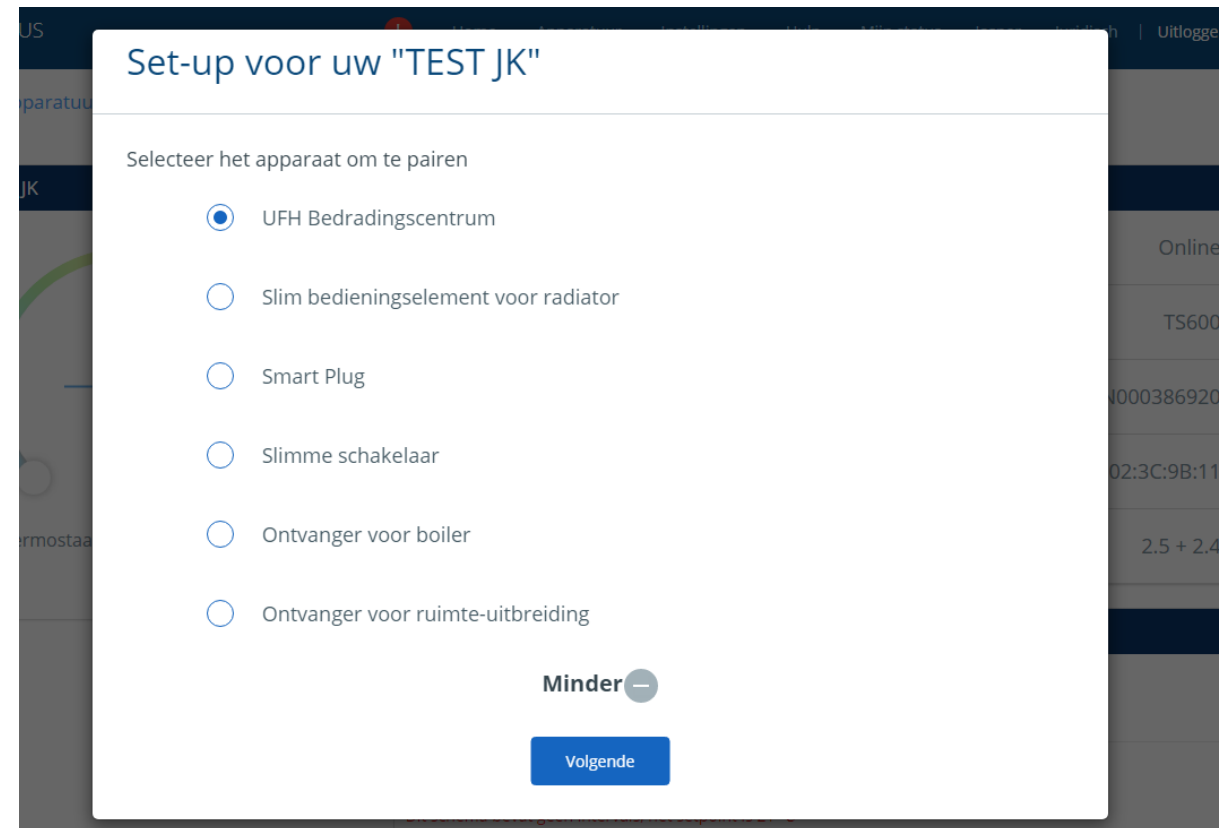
US | Uitlogge

paratuu

JK

ermostaa

Online

TS600

N000386920

02:3C:9B:11

2.5 + 2.4

Set-up voor uw "TEST JK"

Selecteer het apparaat om te pairen

UFH Bedradingscentrum

Slim bedieningselement voor radiator

Smart Plug

Slimme schakelaar

Ontvanger voor boiler

Ontvanger voor ruimte-uitbreiding

Minder

Volgende